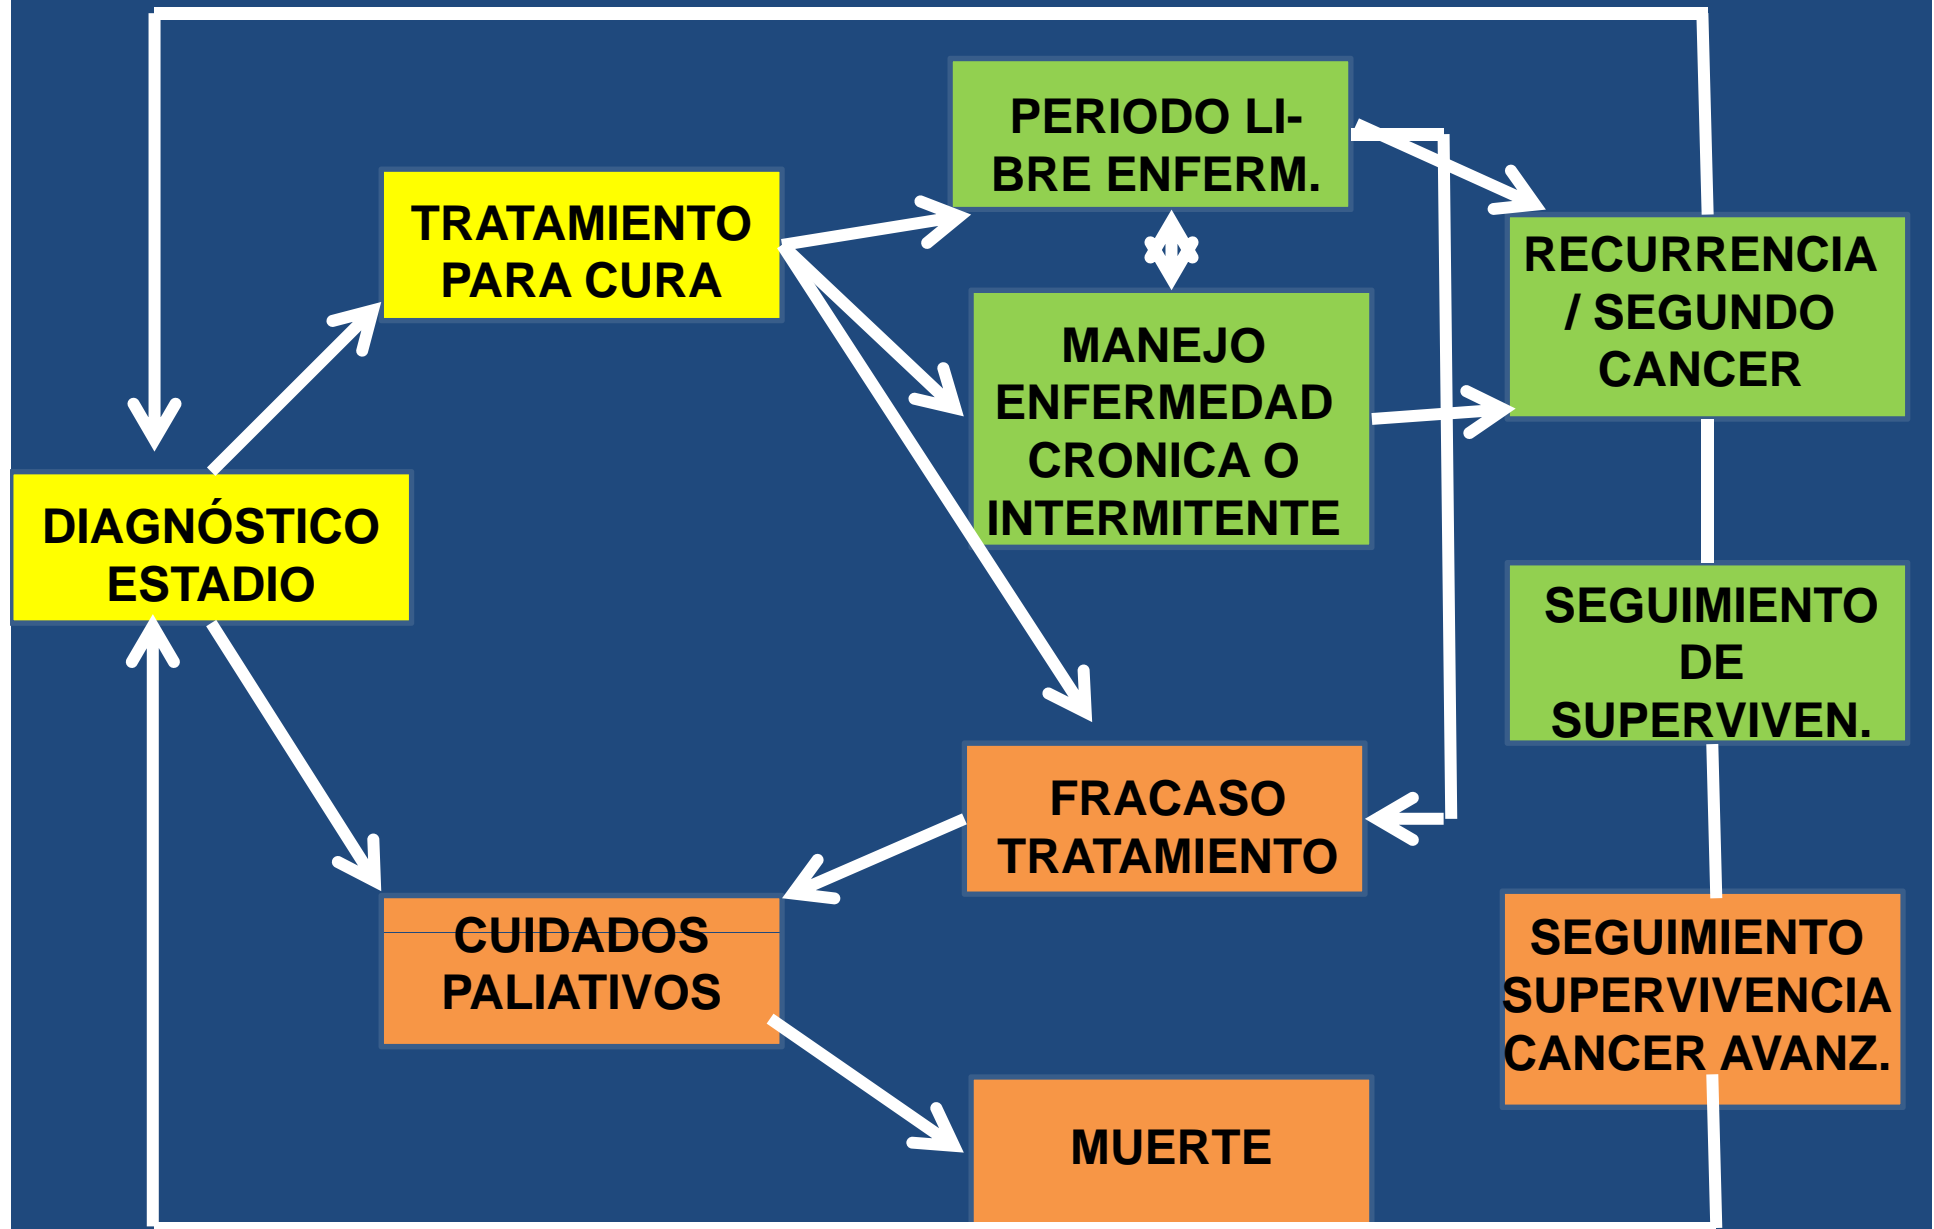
PERIODO LIBRE ENFERM.

TRATAMIENTO PARA CURA

RECURRENCIA / SEGUNDO CANCER

MANEJO ENFERMEDAD CRONICA O INTERMITENTE

DIAGNÓSTICO ESTADIO

SEGUIMIENTO DE SUPERVIVEN.

FRACASO TRATAMIENTO

CUIDADOS PALIATIVOS

SEGUIMIENTO SUPERVIVENCIA CANCER AVANZ.

MUERTE